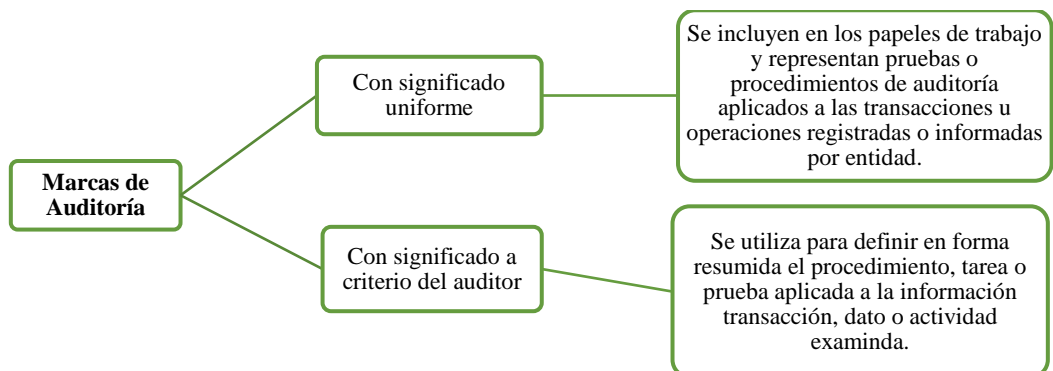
Marcas de Auditoría

Con significado uniforme

Se incluyen en los papeles de trabajo y representan pruebas o procedimientos de auditoría aplicados a las transacciones u operaciones registradas o informadas por entidad.

Con significado a criterio del auditor

Se utiliza para definir en forma resumida el procedimiento, tarea o prueba aplicada a la información transacción, dato o actividad examinda.